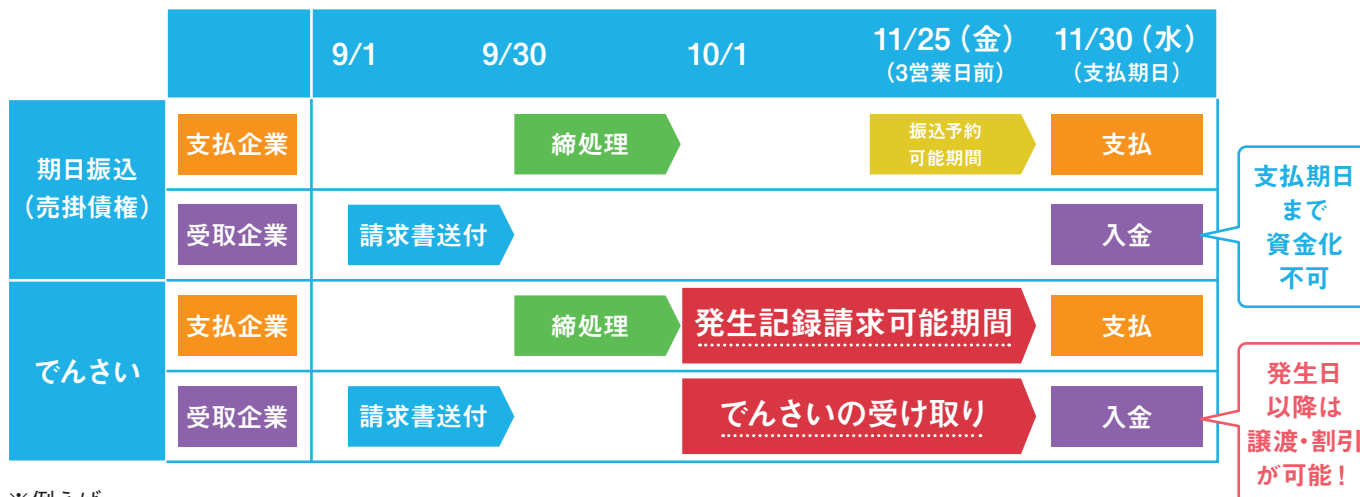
| | | 9/1 | 9/30 | 10/1 | 11/25（金）（3営業日前） | 11/30（水）（支払期日） |
|---|---|---|---|---|---|---|
| 期日振込（売掛債権） | 支払企業 | | 締処理 | | 振込予約可能期間 | 支払 |
| | 受取企業 | 請求書送付 | | | | 入金 |
| でんさい | 支払企業 | | 締処理 | 発生記録請求可能期間 | | 支払 |
| | 受取企業 | 請求書送付 | | でんさいの受け取り | | 入金 |

支払期日まで資金化不可

発生日以降は譲渡･割引が可能！

※例えば